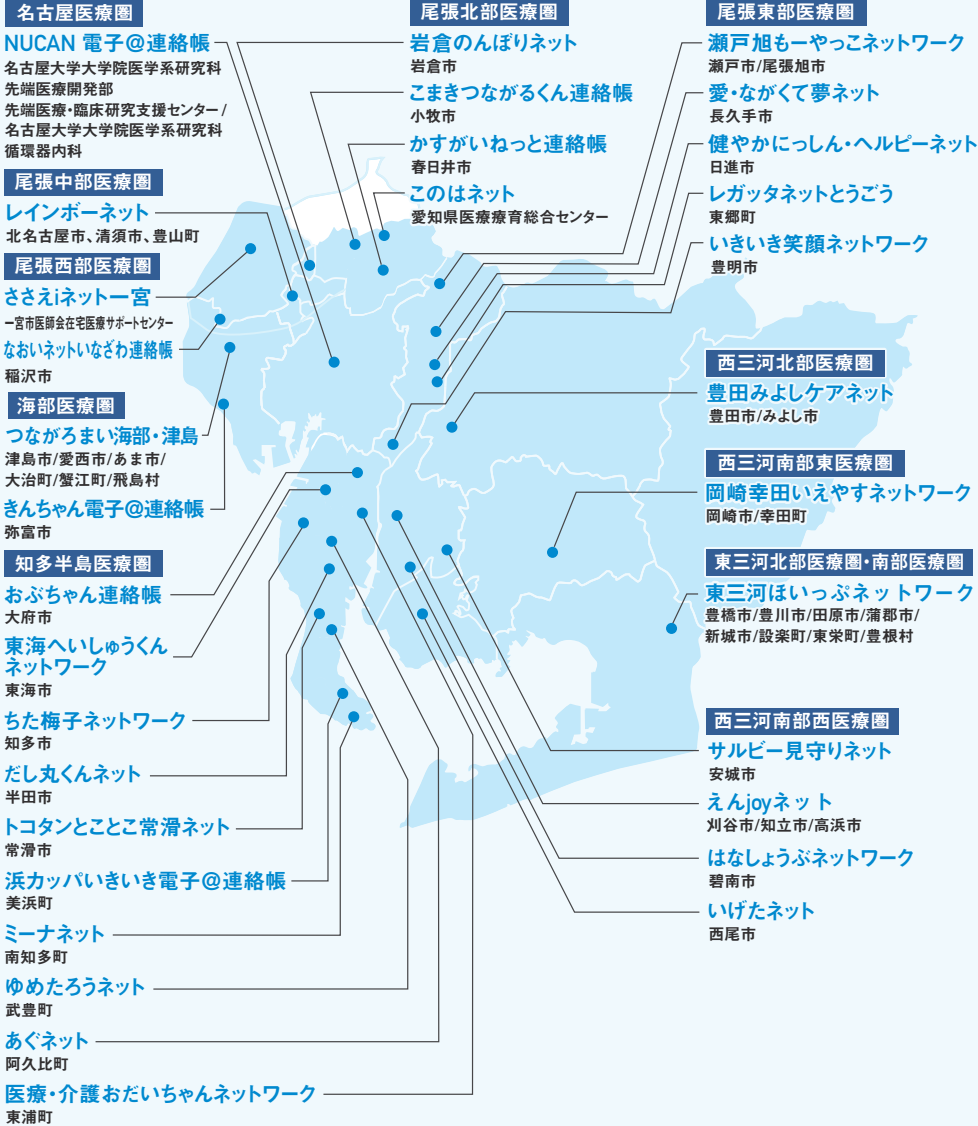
名古屋医療圏
NUCAN 電子@連絡帳
名古屋大学大学院医学系研究科
先端医療開発部
先端医療・臨床研究支援センター/
名古屋大学大学院医学系研究科
循環器内科

尾張中部医療圏
レインボーネット
北名古屋市、清須市、豊山町

尾張西部医療圏
ささえiネット一宮
一宮市医師会在宅医療サポートセンター
なおいネットいなざわ連絡帳
稲沢市

海部医療圏
つながろまい海部・津島
津島市/愛西市/あま市/
大治町/蟹江町/飛島村
きんちゃん電子@連絡帳
弥富市

知多半島医療圏
おぶちゃん連絡帳
大府市
東海へいしゅうくん
ネットワーク
東海市
ちた梅子ネットワーク
知多市
だし丸くんネット
半田市
トコタンとことこ常滑ネット
常滑市
浜カッパいきいき電子@連絡帳
美浜町
ミーナネット
南知多町
ゆめたろうネット
武豊町
あぐネット
阿久比町
医療・介護おだいちゃんネットワーク
東浦町

尾張北部医療圏
岩倉のんぼりネット
岩倉市
こまきつながるくん連絡帳
小牧市
かすがいねっと連絡帳
春日井市
このはネット
愛知県医療療育総合センター

尾張東部医療圏
瀬戸旭もーやっこネットワーク
瀬戸市/尾張旭市
愛・ながくて夢ネット
長久手市
健やかにっしん・ヘルピーネット
日進市
レガッタネットとうごう
東郷町
いきいき笑顔ネットワーク
豊明市

西三河北部医療圏
豊田みよしケアネット
豊田市/みよし市

西三河南部東医療圏
岡崎幸田いえやすネットワーク
岡崎市/幸田町

東三河北部医療圏・南部医療圏
東三河ほいっぷネットワーク
豊橋市/豊川市/田原市/蒲郡市/
新城市/設楽町/東栄町/豊根村

西三河南部西医療圏
サルビー見守りネット
安城市
えんjoyネット
刈谷市/知立市/高浜市
はなしょうぶネットワーク
碧南市
いげたネット
西尾市